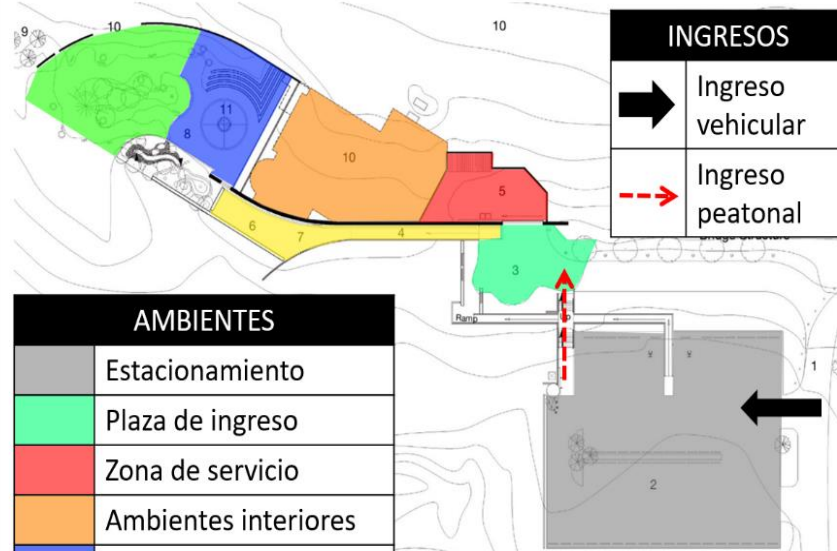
| INGRESOS | |
|---|---|
| | Ingreso vehicular |
| | Ingreso peatonal |

| AMBIENTES | |
|---|---|
| | Estacionamiento |
| | Plaza de ingreso |
| | Zona de servicio |
| | Ambientes interiores |

9
10
10
11
8
10
5
6
7
4
3
Ramp
1
2